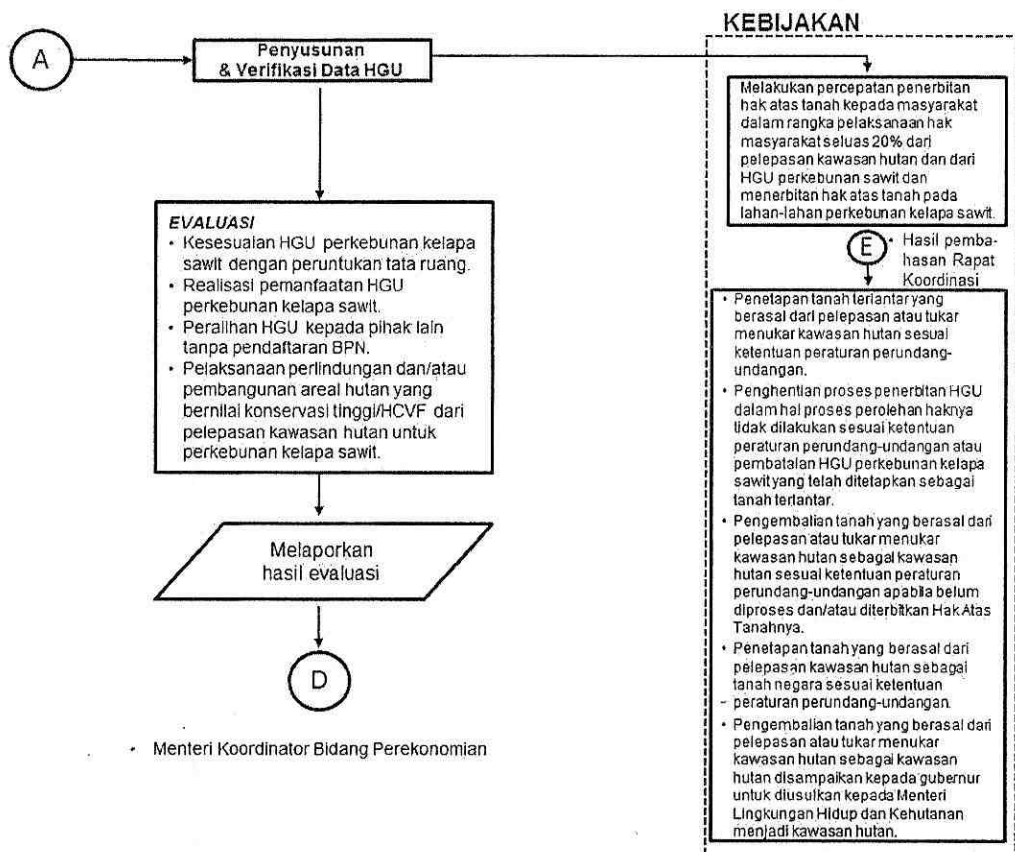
A

Penyusunan & Verifikasi Data HGU

KEBIJAKAN

Melakukan percepatan penerbitan hak atas tanah kepada masyarakat dalam rangka pelaksanaan hak masyarakat seluas 20% dari pelepasan kawasan hutan dan dari HGU perkebunan sawit dan menerbitan hak atas tanah pada lahan-lahan perkebunan kelapa sawit.

E

• Hasil pembahasan Rapat Koordinasi

EVALUASI
• Kesesuaian HGU perkebunan kelapa sawit dengan peruntukan tata ruang.
• Realisasi pemanfaatan HGU perkebunan kelapa sawit.
• Peralihan HGU kepada pihak lain tanpa pendaftaran BPN.
• Pelaksanaan perlindungan dan/atau pembangunan areal hutan yang bernilai konservasi tinggi/HCVF dari pelepasan kawasan hutan untuk perkebunan kelapa sawit.

• Penetapan tanah terlantar yang berasal dari pelepasan atau tukar menukar kawasan hutan sesuai ketentuan peraturan perundang-undangan.
• Penghentian proses penerbitan HGU dalam hal proses perolehan haknya tidak dilakukan sesuai ketentuan peraturan perundang-undangan atau pembatalan HGU perkebunan kelapa sawit yang telah ditetapkan sebagai tanah terlantar.
• Pengembalian tanah yang berasal dari pelepasan atau tukar menukar kawasan hutan sebagai kawasan hutan sesuai ketentuan peraturan perundang-undangan apabila belum diproses dan/atau diterbitkan Hak Atas Tanahnya.
• Penetapan tanah yang berasal dari pelepasan kawasan hutan sebagai tanah negara sesuai ketentuan peraturan perundang-undangan.
• Pengembalian tanah yang berasal dari pelepasan atau tukar menukar kawasan hutan sebagai kawasan hutan disampaikan kepada gubernur untuk diusulkan kepada Menteri Lingkungan Hidup dan Kehutanan menjadi kawasan hutan.

Melaporkan hasil evaluasi

D

• Menteri Koordinator Bidang Perekonomian